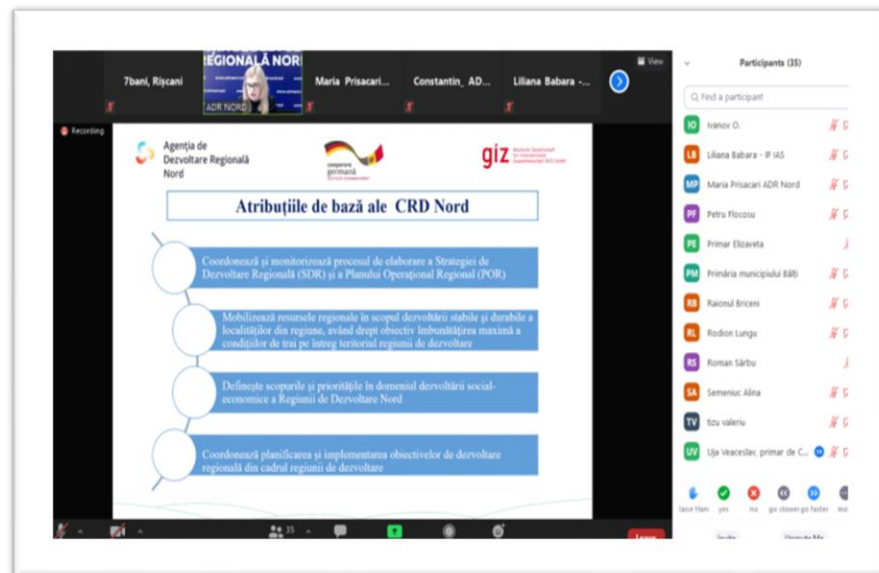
7bani, Rișcani

REGIONALĂ NOR

ADR NORD

Maria Prisacari...

Constantin_ AD...

Liliana Babara -...

View

Recording

Agenția de Dezvoltare Regională Nord

cooperare germană

giz

Atribuțiile de bază ale CRD Nord

Coordonează și monitorizează procesul de elaborare a Strategiei de Dezvoltare Regională (SDR) și a Planului Operațional Regional (POR)

Mobilizează resursele regionale în scopul dezvoltării stabile și durabile a localităților din regiune, având drept obiectiv îmbunătățirea maximă a condițiilor de trai pe întreg teritoriul regiunii de dezvoltare

Definește scopurile și prioritățile în domeniul dezvoltării social-economice a Regiunii de Dezvoltare Nord

Coordonează planificarea și implementarea obiectivelor de dezvoltare regională din cadrul regiunii de dezvoltare

Participants (35)

Find a participant

IO Ivanov O.

LB Liliana Babara - IP IAS

MP Maria Prisacari ADR Nord

PF Petru Flocosu

PE Primar Elizaveta

PM Primăria municipiului Bălți

RB Raionul Briceni

RL Rodion Lungu

RS Roman Sârbu

SA Semeniuc Alina

TV tizu valeriu

UV Uja Veaceslav, primar de C...

raise Hand yes no go slower go faster

35

Leave